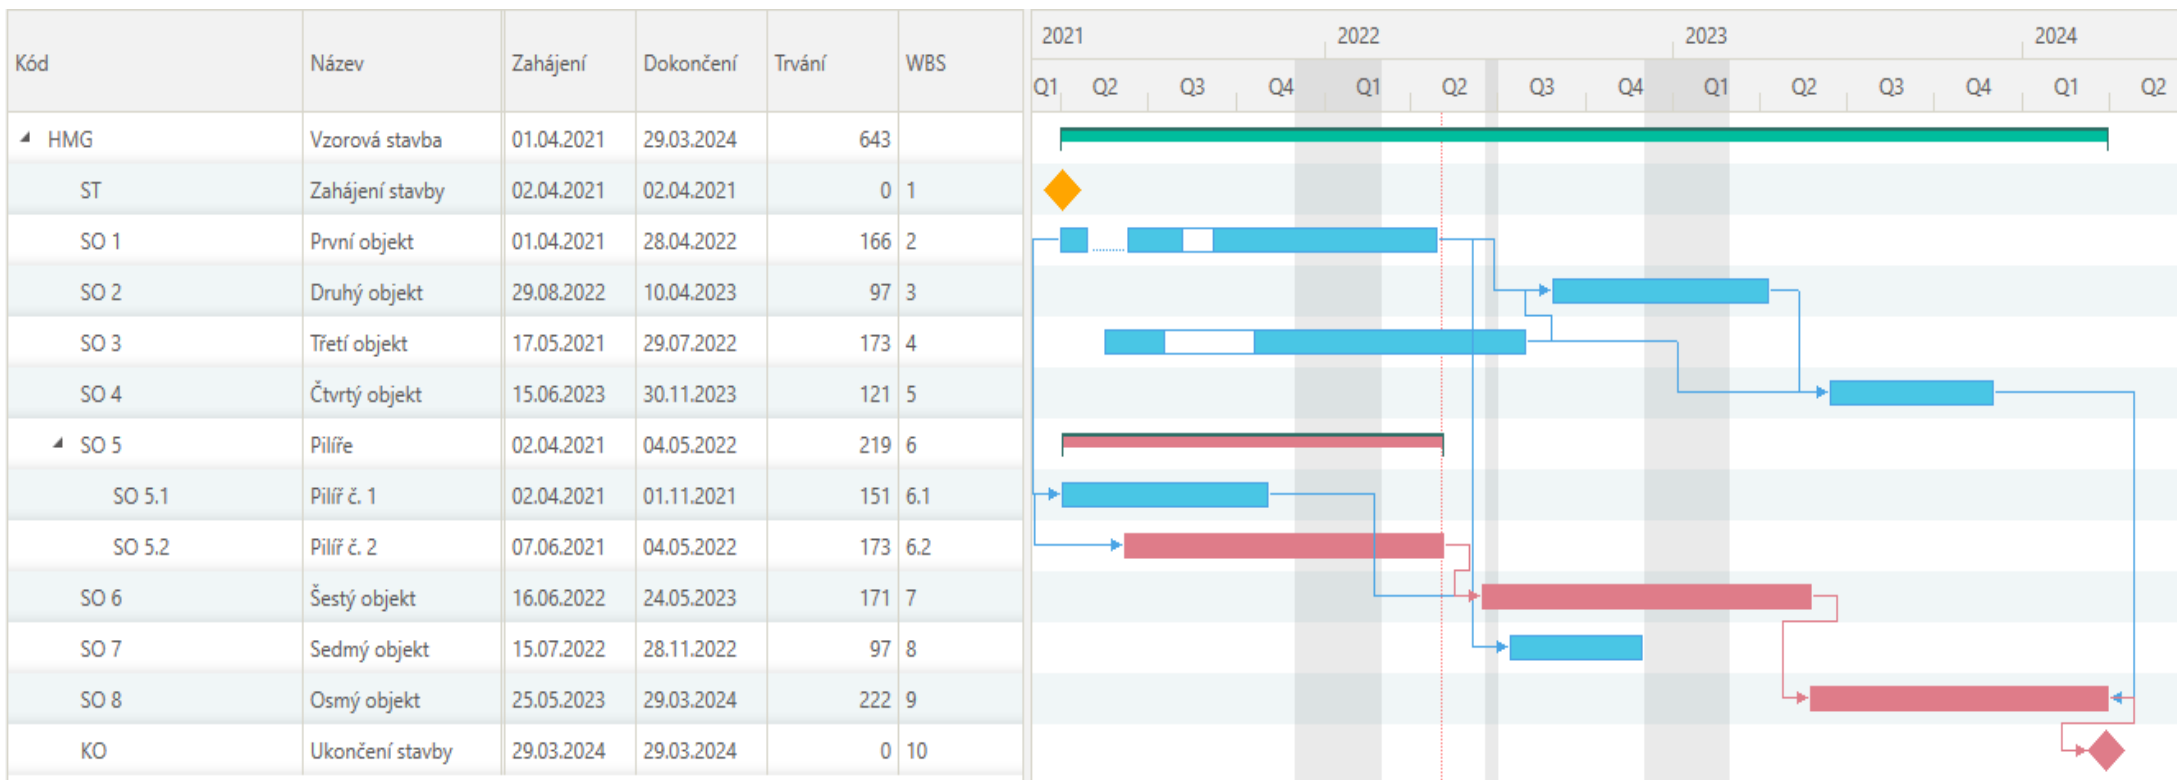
| Kód | Název | Zahájení | Dokončení | Trvání | WBS |
|---|---|---|---|---|---|
| HMG | Vzorová stavba | 01.04.2021 | 29.03.2024 | 643 | |
| ST | Zahájení stavby | 02.04.2021 | 02.04.2021 | 0 | 1 |
| SO 1 | První objekt | 01.04.2021 | 28.04.2022 | 166 | 2 |
| SO 2 | Druhý objekt | 29.08.2022 | 10.04.2023 | 97 | 3 |
| SO 3 | Třetí objekt | 17.05.2021 | 29.07.2022 | 173 | 4 |
| SO 4 | Čtvrtý objekt | 15.06.2023 | 30.11.2023 | 121 | 5 |
| SO 5 | Pilíře | 02.04.2021 | 04.05.2022 | 219 | 6 |
| SO 5.1 | Pilíř č. 1 | 02.04.2021 | 01.11.2021 | 151 | 6.1 |
| SO 5.2 | Pilíř č. 2 | 07.06.2021 | 04.05.2022 | 173 | 6.2 |
| SO 6 | Šestý objekt | 16.06.2022 | 24.05.2023 | 171 | 7 |
| SO 7 | Sedmý objekt | 15.07.2022 | 28.11.2022 | 97 | 8 |
| SO 8 | Osmý objekt | 25.05.2023 | 29.03.2024 | 222 | 9 |
| KO | Ukončení stavby | 29.03.2024 | 29.03.2024 | 0 | 10 |

2021 2022 2023 2024
Q1 Q2 Q3 Q4 Q1 Q2 Q3 Q4 Q1 Q2 Q3 Q4 Q1 Q2